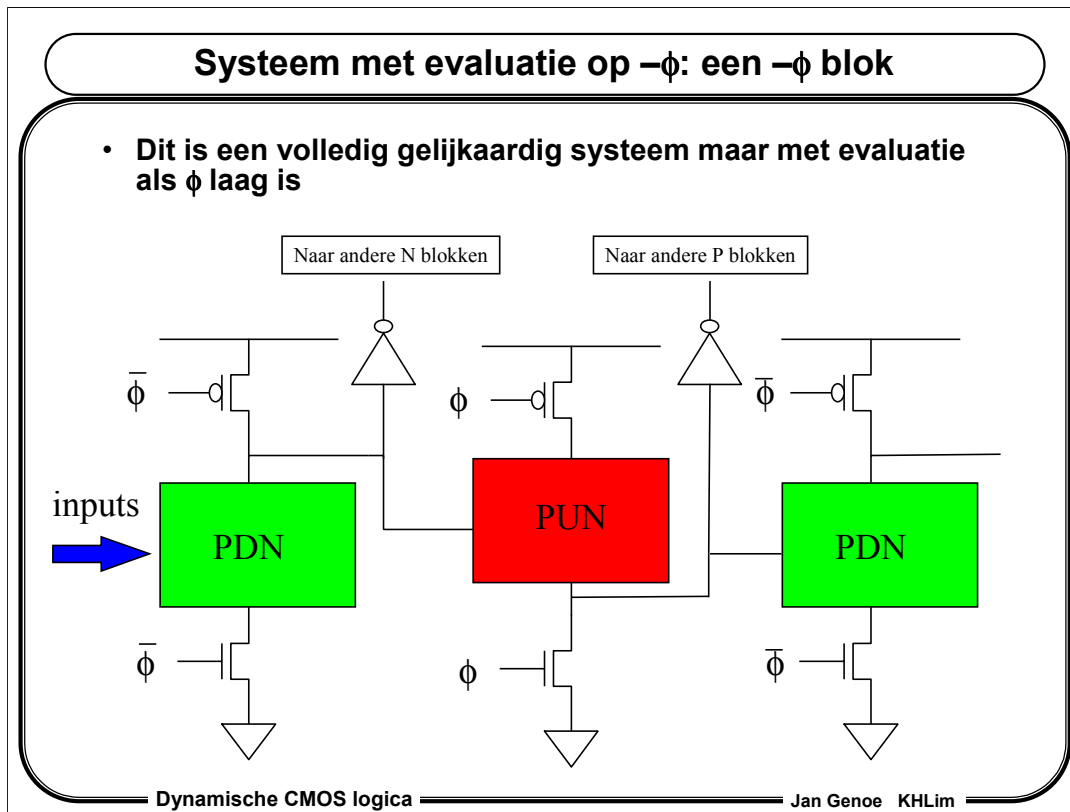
Systeem met evaluatie op $-\phi$: een $-\phi$ blok

• Dit is een volledig gelijkaardig systeem maar met evaluatie als $\phi$ laag is

Naar andere N blokken

Naar andere P blokken

$\bar{\phi}$

$\phi$

$\bar{\phi}$

inputs

PDN

PUN

PDN

$\bar{\phi}$

$\phi$

$\bar{\phi}$

Dynamische CMOS logica

Jan Genoe KHLim